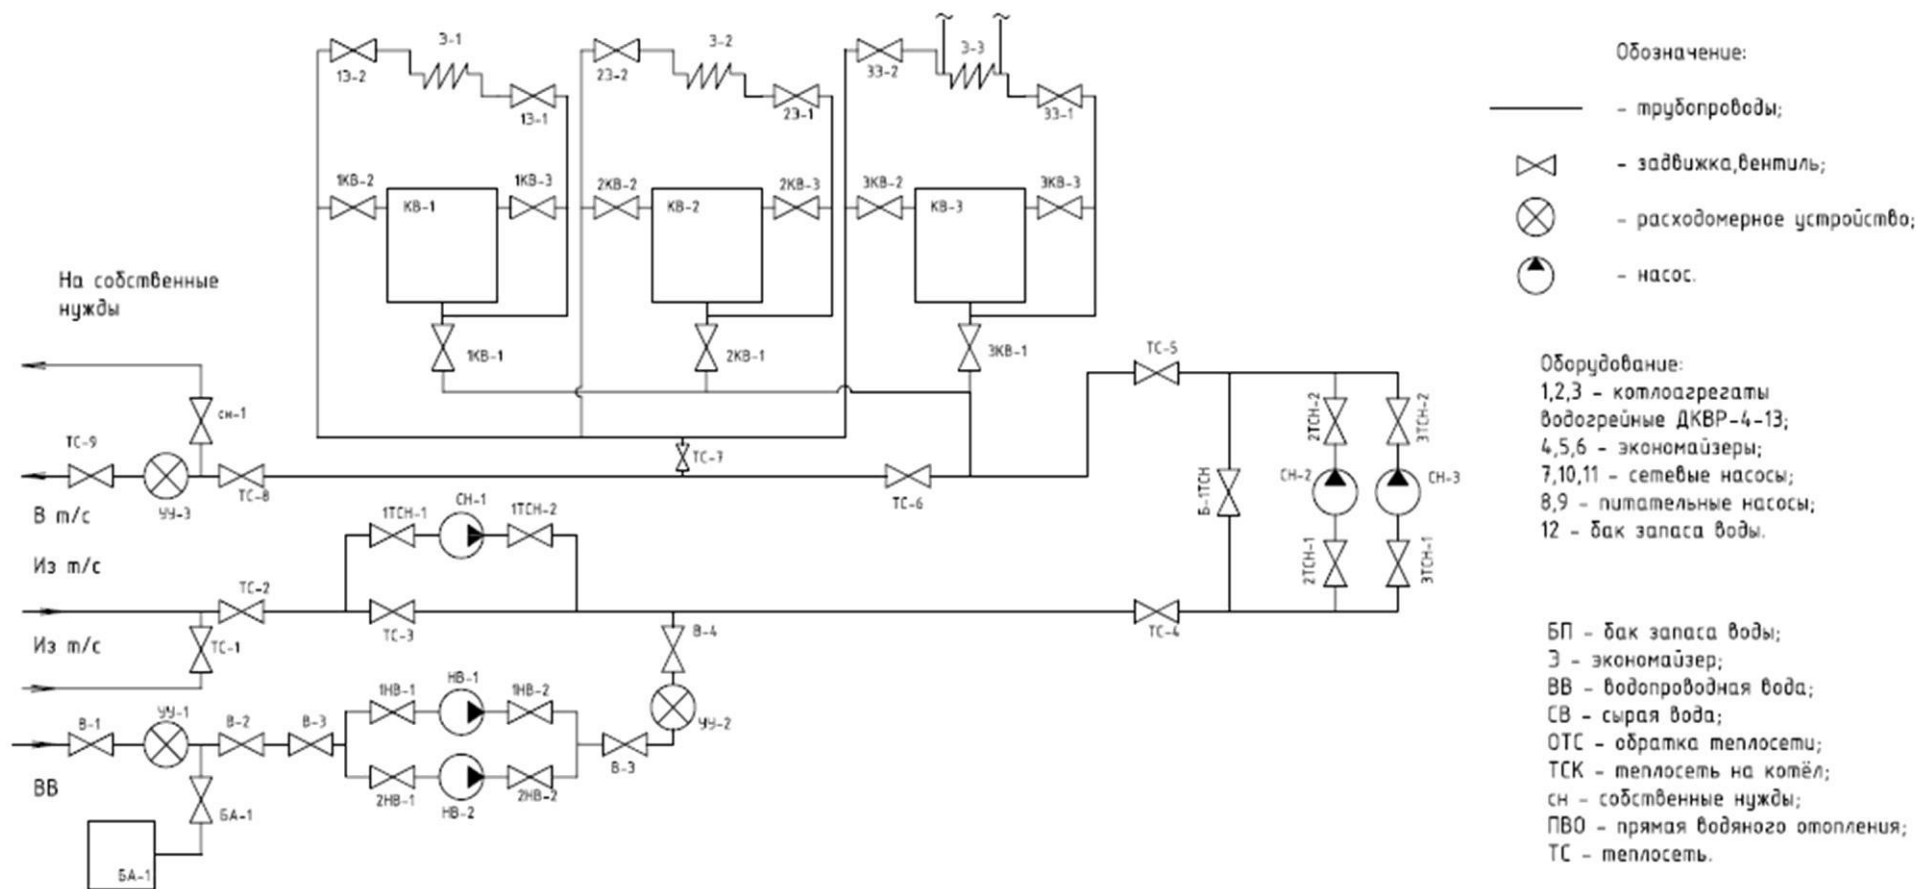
1Э-2
Э-1
1Э-1
2Э-2
Э-2
2Э-1
3Э-2
Э-3
3Э-1

1КВ-2
КВ-1
1КВ-3
2КВ-2
КВ-2
2КВ-3
3КВ-2
КВ-3
3КВ-3
1КВ-1
2КВ-1
3КВ-1

На собственные нужды

сн-1
ТС-9
ТС-8
УУ-3
ТС-7
ТС-6
ТС-5
В т/с

Из т/с
1ТСН-1
СН-1
1ТСН-2
ТС-2
ТС-3
Из т/с
ТС-1
В-4
ТС-4
Б-1ТСН
2ТСН-2
3ТСН-2
СН-2
СН-3
2ТСН-1
3ТСН-1

1НВ-1
НВ-1
1НВ-2
В-1
УУ-1
В-2
В-3
УУ-2
В-3
2НВ-1
НВ-2
2НВ-2
ВВ
БА-1
БА-1

Обозначение:
- трубопроводы;
- задвижка,вентиль;
- расходомерное устройство;
- насос.

Оборудование:
1,2,3 - котлоагрегаты водогрейные ДКВР-4-13;
4,5,6 - экономайзеры;
7,10,11 - сетевые насосы;
8,9 - питательные насосы;
12 - бак запаса воды.

БП - бак запаса воды;
Э - экономайзер;
ВВ - водопроводная вода;
СВ - сырая вода;
ОТС - обратка теплосети;
ТСК - теплосеть на котёл;
сн - собственные нужды;
ПВО - прямая водяного отопления;
ТС - теплосеть.